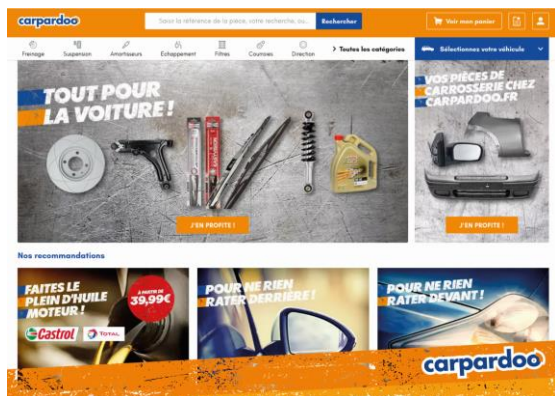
carpardoo

Saisir la référence de la pièce, votre recherche, ou...

Rechercher

Voir mon panier

Freinage

Suspension

Amortisseurs

Echappement

Filtres

Courroies

Direction

> Toutes les catégories

Sélectionnez votre véhicule

TOUT POUR LA VOITURE !

J'EN PROFITE !

VOS PIÈCES DE CARROSSERIE CHEZ CARPARDOO.FR

J'EN PROFITE !

Nos recommandations

FAITES LE PLEIN D'HUILE MOTEUR !

À PARTIR DE 39,99€

Castrol

TOTAL

POUR NE RIEN RATER DERRIÈRE !

POUR NE RIEN RATER DEVANT !

carpardoo